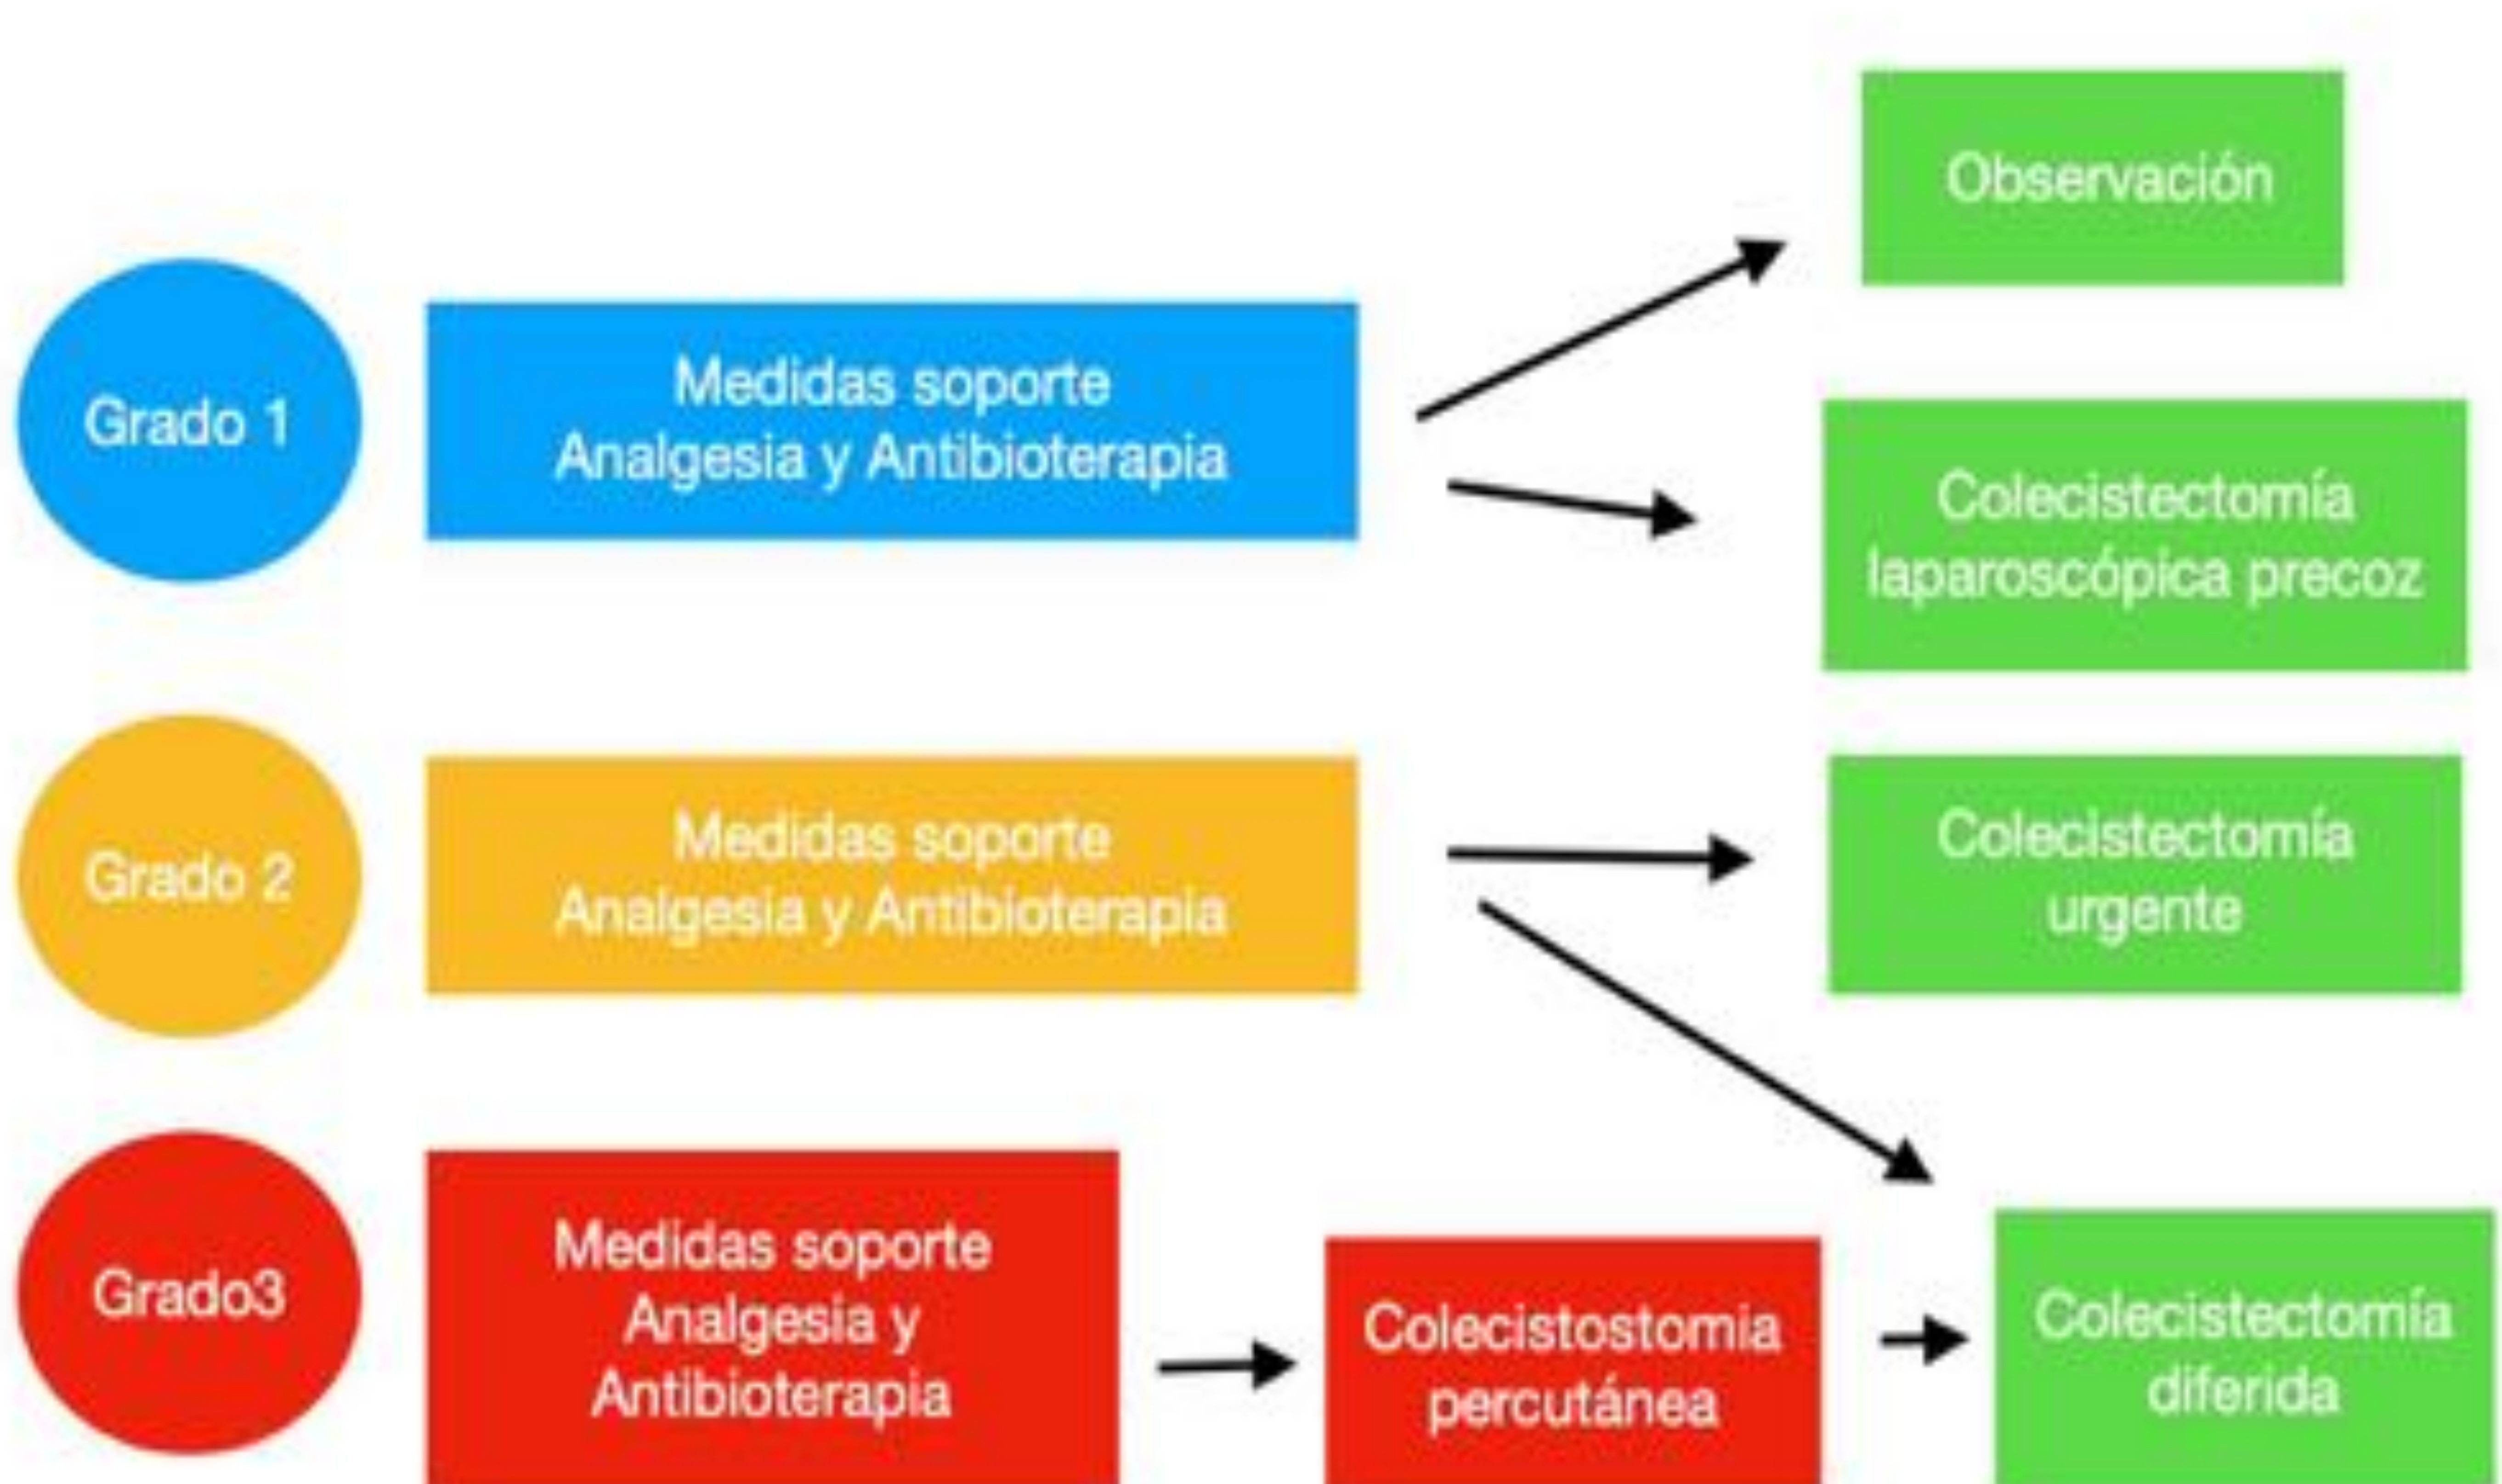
Grado 1

Medidas soporte
Analgesia y Antibioterapia

Observación

Colecistectomía laparoscópica precoz

Grado 2

Medidas soporte
Analgesia y Antibioterapia

Colecistectomía urgente

Grado3

Medidas soporte
Analgesia y Antibioterapia

Colecistostomia percutánea

Colecistectomía diferida